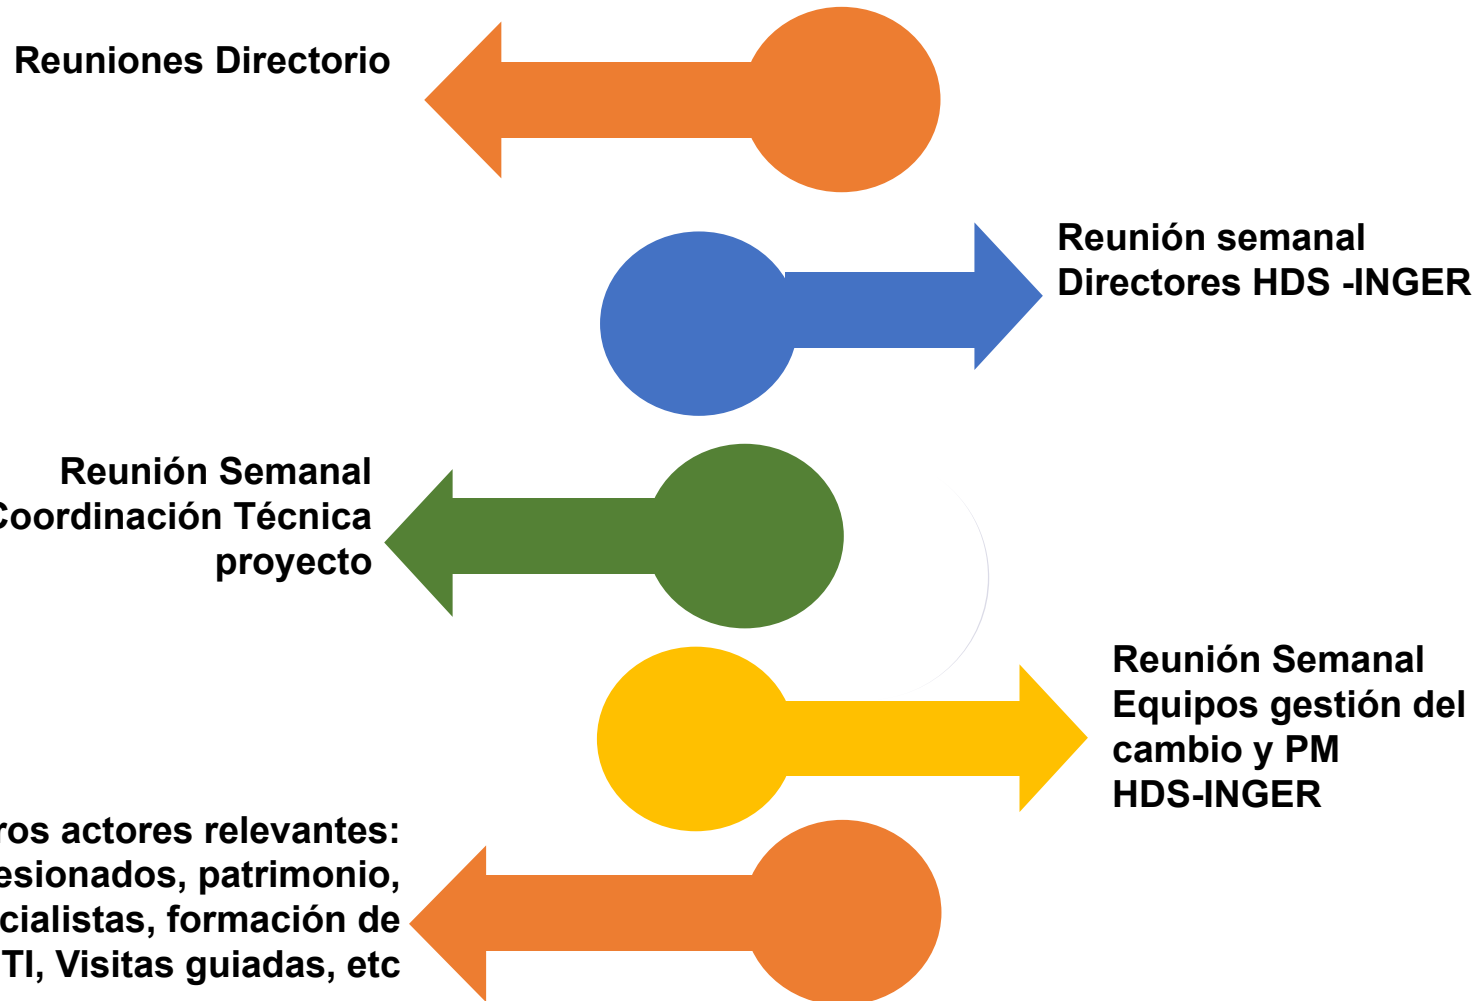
Reuniones Directorio

Reunión semanal Directores HDS -INGER

Reunión Semanal Coordinación Técnica proyecto

Reunión Semanal Equipos gestión del cambio y PM HDS-INGER

ros actores relevantes: esionados, patrimonio, cialistas, formación de TI, Visitas guiadas, etc